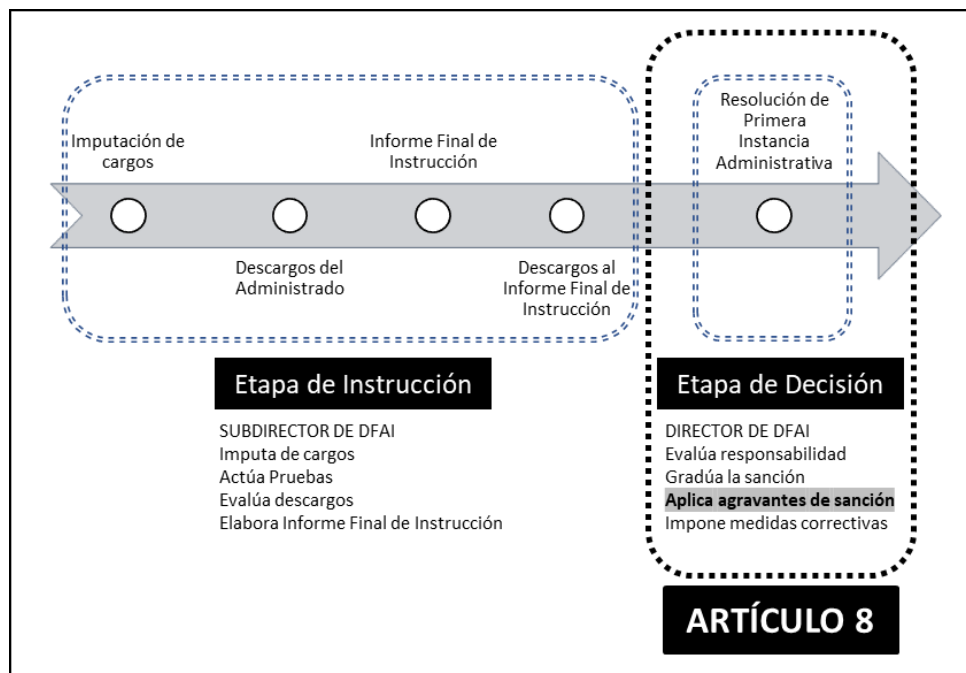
Imputación de cargos

Informe Final de Instrucción

Resolución de Primera Instancia Administrativa

Descargos del Administrado

Descargos al Informe Final de Instrucción

Etapa de Instrucción

SUBDIRECTOR DE DFAI
Imputa de cargos
Actúa Pruebas
Evalúa descargos
Elabora Informe Final de Instrucción

Etapa de Decisión

DIRECTOR DE DFAI
Evalúa responsabilidad
Gradúa la sanción
Aplica agravantes de sanción
Impone medidas correctivas

ARTÍCULO 8